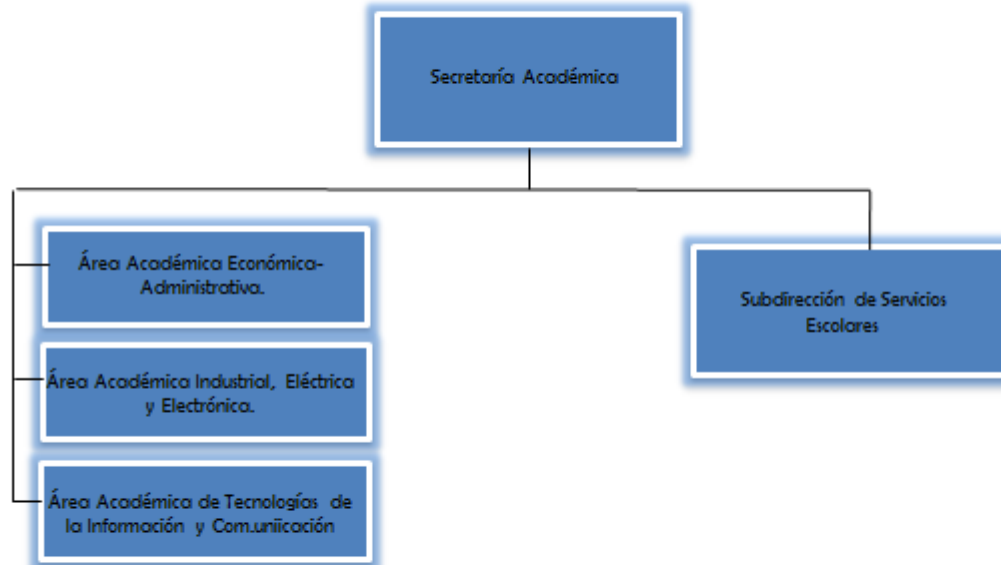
Secretaría Académica

Área Académica Económica-Administrativa.

Área Académica Industrial, Eléctrica y Electrónica.

Área Académica de Tecnologías de la Información y Com.uniicación

Subdirección de Servicios Escolares